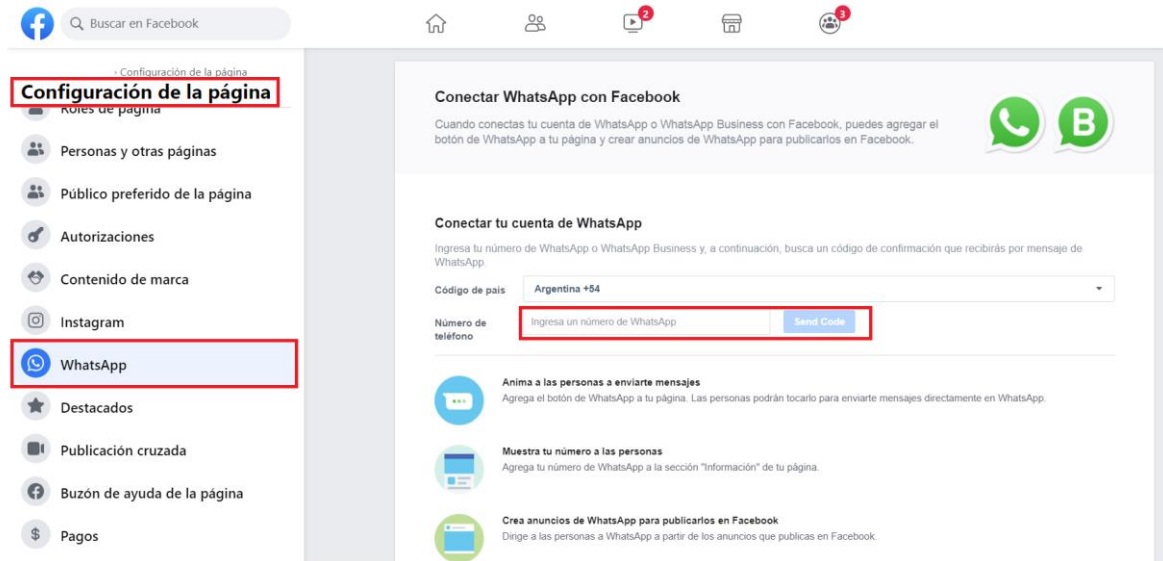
Buscar en Facebook

2

3

› Configuración de la página

Configuración de la página

Roles de página

Personas y otras páginas

Público preferido de la página

Autorizaciones

Contenido de marca

Instagram

WhatsApp

Destacados

Publicación cruzada

Buzón de ayuda de la página

Pagos

Conectar WhatsApp con Facebook

Cuando conectas tu cuenta de WhatsApp o WhatsApp Business con Facebook, puedes agregar el botón de WhatsApp a tu página y crear anuncios de WhatsApp para publicarlos en Facebook.

B

Conectar tu cuenta de WhatsApp

Ingresa tu número de WhatsApp o WhatsApp Business y, a continuación, busca un código de confirmación que recibirás por mensaje de WhatsApp.

Código de país

Argentina +54

Número de teléfono

Ingresa un número de WhatsApp

Send Code

Anima a las personas a enviarte mensajes

Agrega el botón de WhatsApp a tu página. Las personas podrán tocarlo para enviarte mensajes directamente en WhatsApp.

Muestra tu número a las personas

Agrega tu número de WhatsApp a la sección "Información" de tu página.

Crea anuncios de WhatsApp para publicarlos en Facebook

Dirige a las personas a WhatsApp a partir de los anuncios que publicas en Facebook.